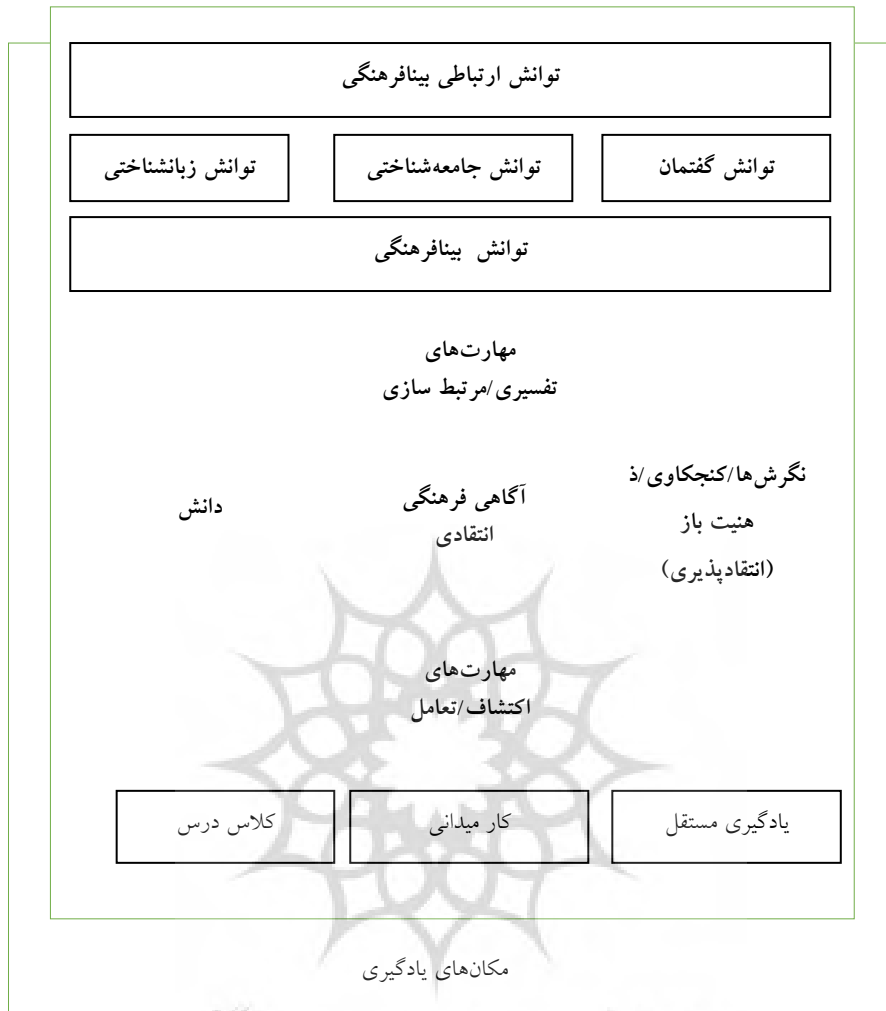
توانش ارتباطی بینافرهنگی

توانش گفتمان

توانش جامعه‌شناختی

توانش زبانشناختی

توانش بینافرهنگی

مهارت‌های
تفسیری/مرتبط سازی

نگرش‌ها/کنجکاوی/ذ
هنیت باز
(انتقادپذیری)

آگاهی فرهنگی
انتقادی

دانش

مهارت‌های
اکتشاف/تعامل

یادگیری مستقل

کار میدانی

کلاس درس

مکان‌های یادگیری